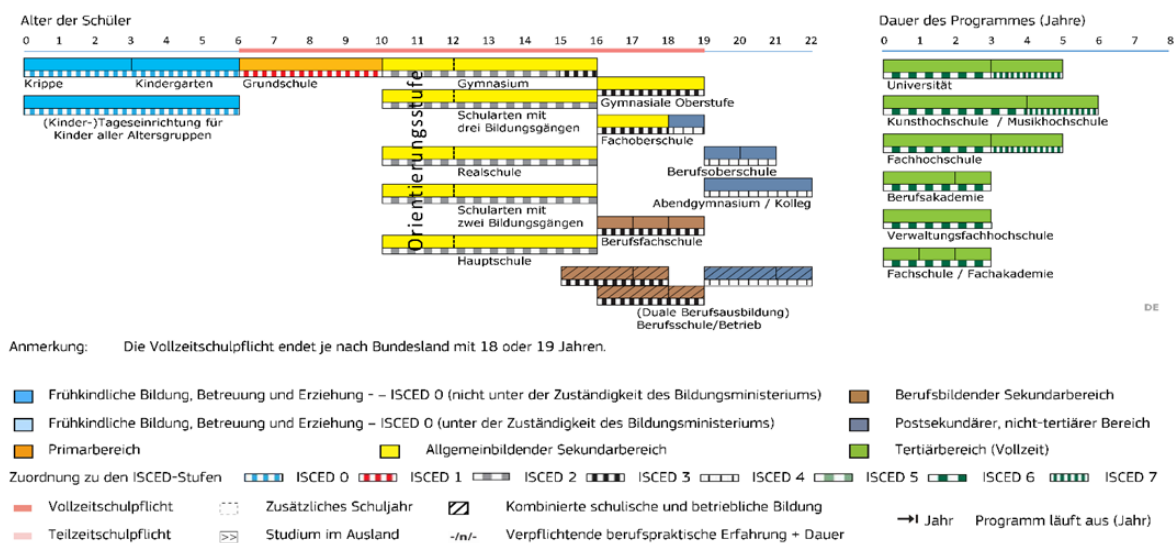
Alter der Schüler

0 1 2 3 4 5 6 7 8 9 10 11 12 13 14 15 16 17 18 19 20 21 22

Krippe
Kindergarten
Grundschule
(Kinder-)Tageseinrichtung für Kinder aller Altersgruppen
Orientierungsstufe
Gymnasium
Gymnasiale Oberstufe
Schularten mit drei Bildungsgängen
Fachoberschule
Realschule
Berufsoberschule
Abendgymnasium / Kolleg
Schularten mit zwei Bildungsgängen
Berufsfachschule
Hauptschule
(Duale Berufsausbildung) Berufsschule/Betrieb

Dauer des Programmes (Jahre)

0 1 2 3 4 5 6 7 8

Universität
Kunsthochschule / Musikhochschule
Fachhochschule
Berufsakademie
Verwaltungsfachhochschule
Fachschule / Fachakademie

DE

Anmerkung: Die Vollzeitschulpflicht endet je nach Bundesland mit 18 oder 19 Jahren.

Frühkindliche Bildung, Betreuung und Erziehung - – ISCED 0 (nicht unter der Zuständigkeit des Bildungsministeriums)
Berufsbildender Sekundarbereich
Frühkindliche Bildung, Betreuung und Erziehung – ISCED 0 (unter der Zuständigkeit des Bildungsministeriums)
Postsekundärer, nicht-tertiärer Bereich
Primarbereich
Allgemeinbildender Sekundarbereich
Tertiärbereich (Vollzeit)

Zuordnung zu den ISCED-Stufen ISCED 0 ISCED 1 ISCED 2 ISCED 3 ISCED 4 ISCED 5 ISCED 6 ISCED 7

Vollzeitschulpflicht
Zusätzliches Schuljahr
Kombinierte schulische und betriebliche Bildung
Teilzeitschulpflicht
>> Studium im Ausland
-/n/- Verpflichtende berufspraktische Erfahrung + Dauer
Jahr Programm läuft aus (Jahr)